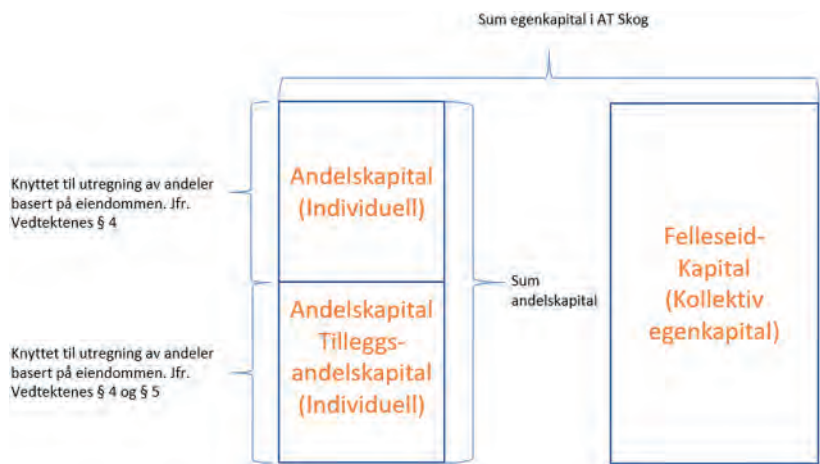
Sum egenkapital i AT Skog

Knyttet til utregning av andeler basert på eiendommen. Jfr. Vedtektenes § 4

Andelskapital (Individuell)

Knyttet til utregning av andeler basert på eiendommen. Jfr. Vedtektenes § 4 og § 5

Andelskapital Tilleggs-andelskapital (Individuell)

Sum andelskapital

Felleseid-Kapital (Kollektiv egenkapital)